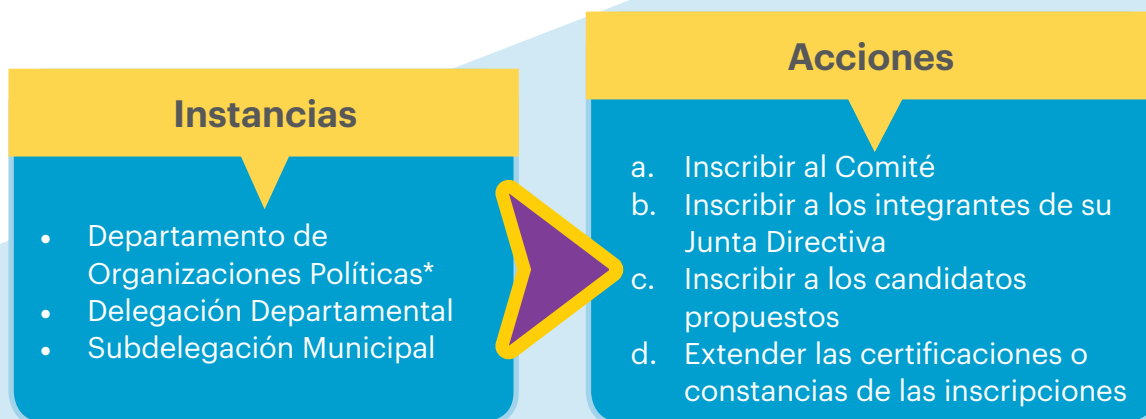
Instancias

- Departamento de Organizaciones Políticas*
- Delegación Departamental
- Subdelegación Municipal

Acciones

a. Inscribir al Comité
b. Inscribir a los integrantes de su Junta Directiva
c. Inscribir a los candidatos propuestos
d. Extender las certificaciones o constancias de las inscripciones